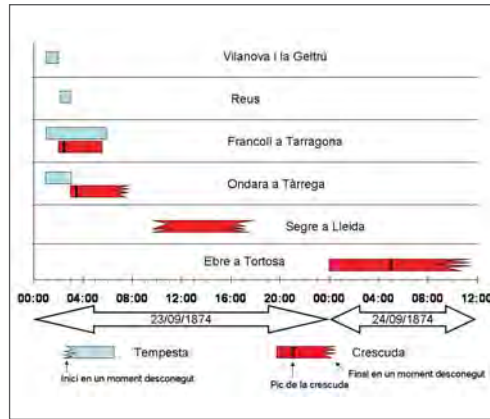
Vilanova i la Geltrú

Reus

Francolí a Tarragona

Ondara a Tàrrega

Segre a Lleida

Ebre a Tortosa

00:00 04:00 08:00 12:00 16:00 20:00 00:00 04:00 08:00 12:00

23/09/1874

24/09/1874

Tempesta

Inici en un moment desconegut

Crescuda

Pic de la crescuda

Final en un moment desconegut